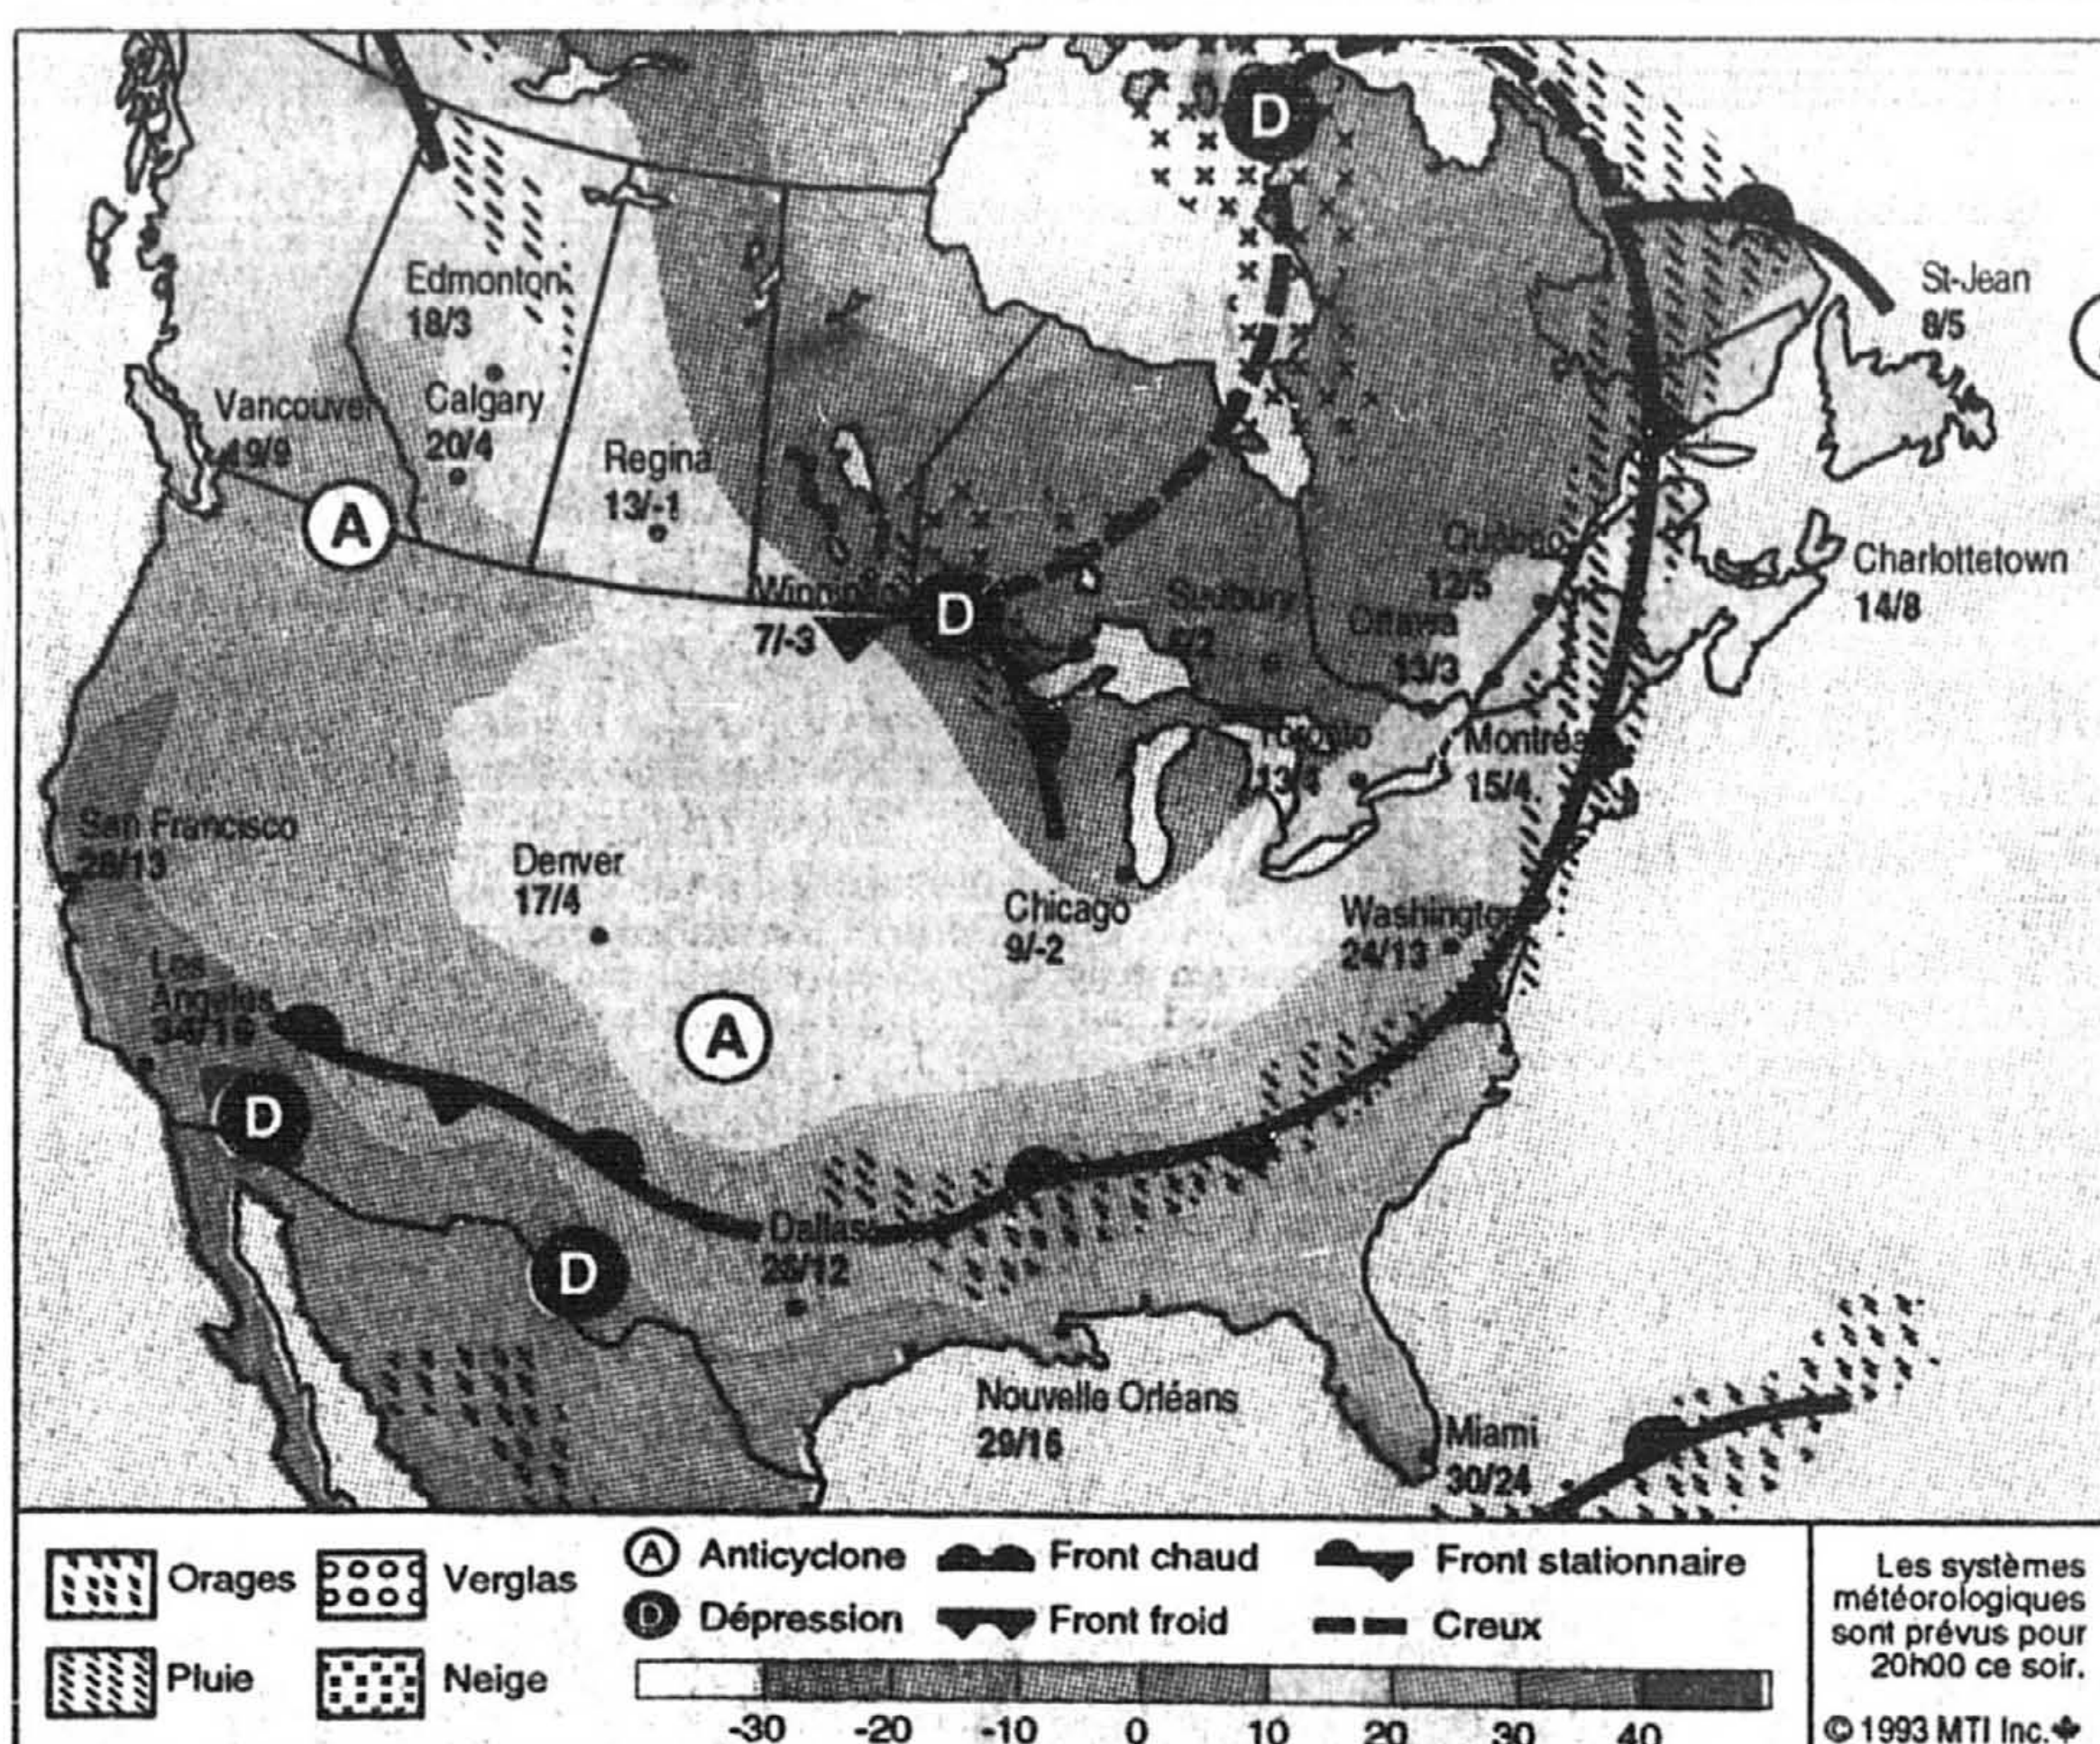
D

St-Jean
8/5

Edmonton
18/3

Calgary
20/4

Vancouver
19/9

A

Regina
13/-1

Québec
12/5

Charlottetown
14/8

Winnipeg
7/-3

D

Sudbury
6/2

Ottawa
13/3

Toronto
13/4

Montréal
15/4

San Francisco
28/13

Denver
17/4

Chicago
9/-2

Washington
24/13

Los Angeles
34/19

A

D

D

Dallas
28/12

Nouvelle Orléans
29/16

Miami
30/24

Orages
Verglas
Pluie
Neige
A Anticyclone
D Dépression
Front chaud
Front froid
Front stationnaire
Creux

-30 -20 -10 0 10 20 30 40

Les systèmes météorologiques sont prévus pour 20h00 ce soir.

© 1993 MTI Inc.